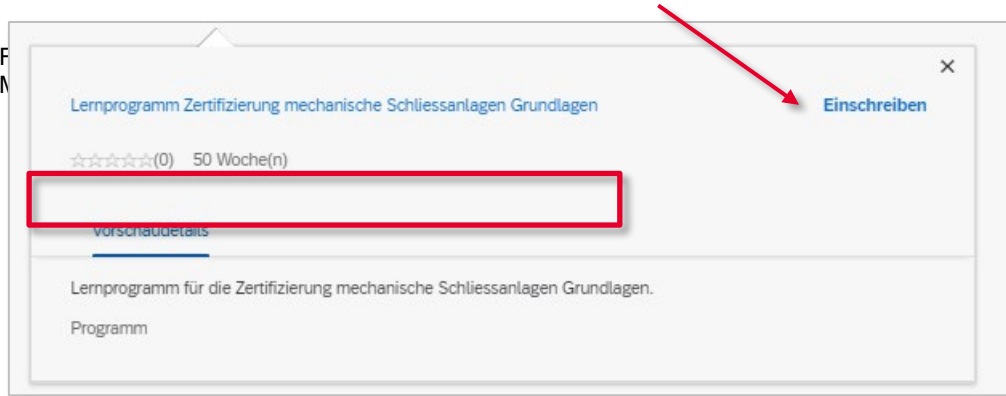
F
M

Lernprogramm Zertifizierung mechanische Schliessanlagen Grundlagen

Einschreiben

×

☆☆☆☆☆(0) 50 Woche(n)

Vorschaudetails

Lernprogramm für die Zertifizierung mechanische Schliessanlagen Grundlagen.

Programm